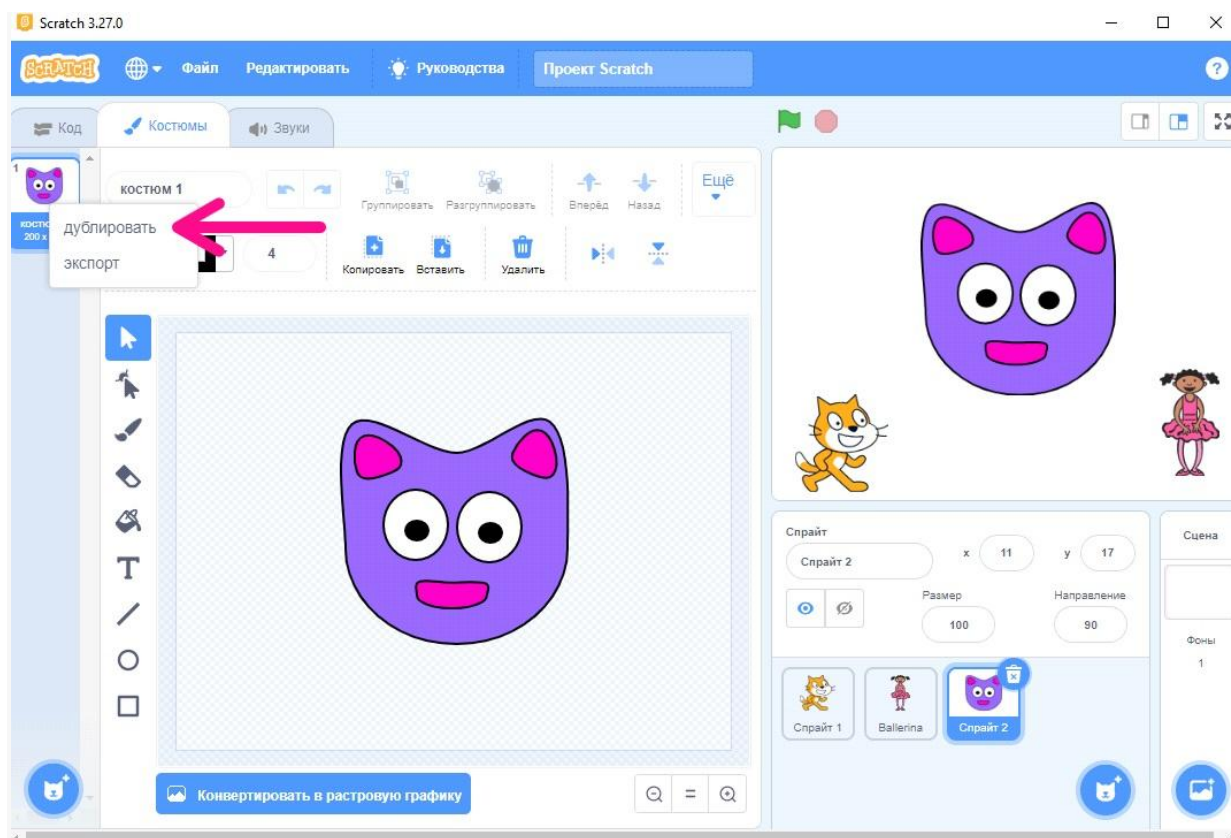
Scratch 3.27.0

SCRATCH Файл Редактировать Руководства Проект Scratch

Код Костюмы Звуки

1
костю
200 x

костюм 1

Группировать Разгруппировать Вперёд Назад Ещё

дублировать
экспорт

4

Копировать Вставить Удалить

Конвертировать в растровую графику

Спрайт
Спрайт 2
x 11 y 17
Размер 100
Направление 90

Спрайт 1 Ballerina Спрайт 2

Сцена
Фоны
1